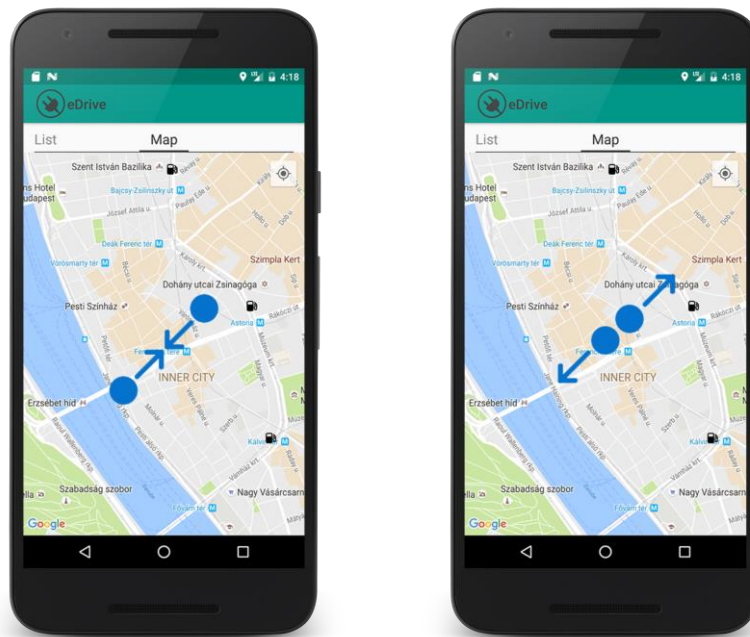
4:18
eDrive
List
Map
Szent István Bazilika
ns Hotel
udapest
Bajcsy-Zsilinszky út
József Attila u.
Paulay Ede u.
Deák Ferenc tér
Vörösmarty tér
Károly krt.
Szimpla Kert
Dohány utcai Zsinagóga
Pesti Színház
Astoria
Rákóczi út
INNER CITY
Erzsébet híd
Kálvin tér
Szabadság szobor
Nagy Vásárcsarnok
Fővám tér
Google

4:18
eDrive
List
Map
Szent István Bazilika
ns Hotel
udapest
Bajcsy-Zsilinszky út
József Attila u.
Paulay Ede u.
Deák Ferenc tér
Vörösmarty tér
Károly krt.
Szimpla Kert
Dohány utcai Zsinagóga
Pesti Színház
Astoria
Rákóczi út
INNER CITY
Erzsébet híd
Kálvin tér
Szabadság szobor
Nagy Vásárcsarn
Fővám tér
Google